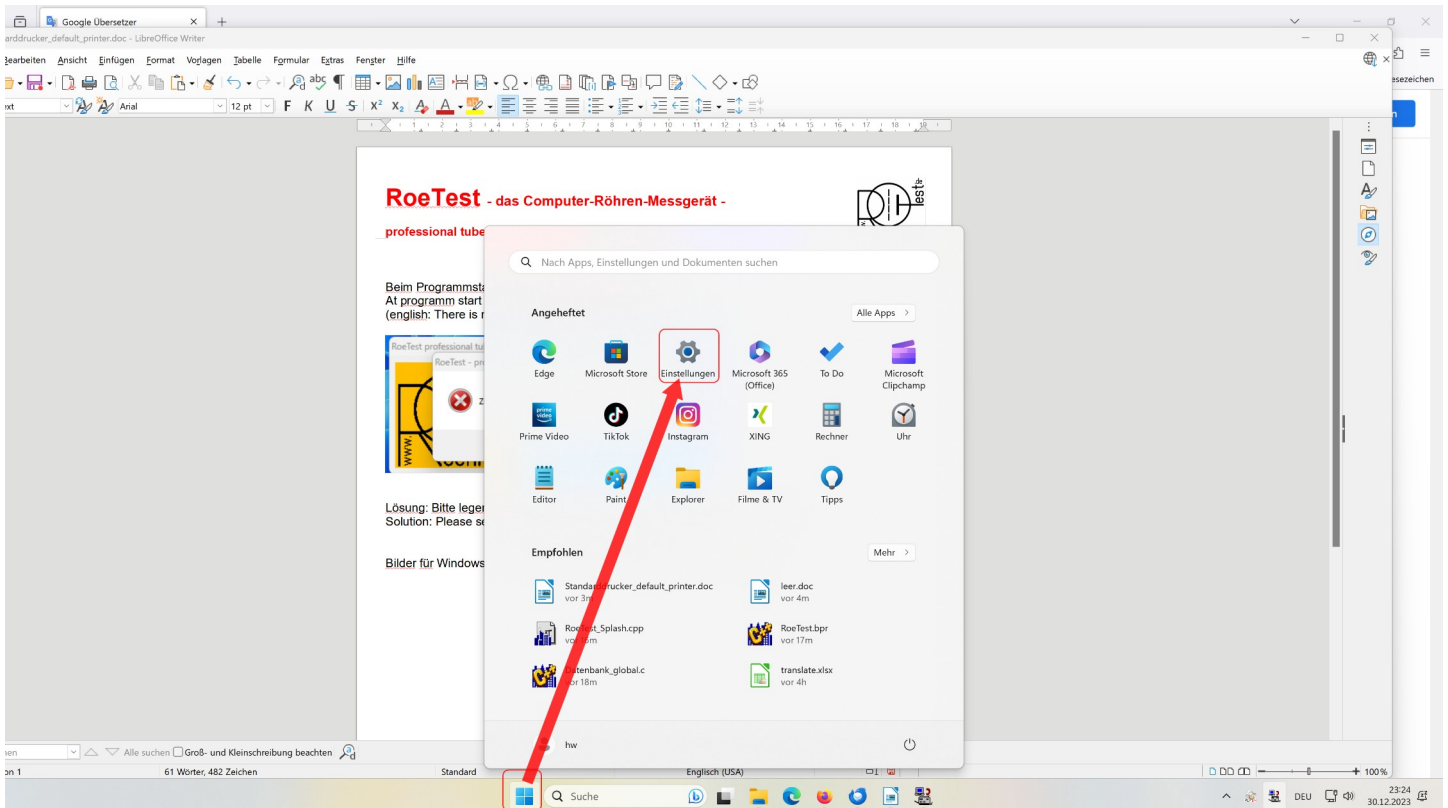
Google Übersetzer

arddrucker_default_printer.doc - LibreOffice Writer

earbeiten Ansicht Einfügen Format Vorlagen Tabelle Formular Extras Fenster Hilfe

ext Arial 12 pt

esezeichen

RoeTest - das Computer-Röhren-Messgerät -

professional tube

Beim Programmst
At programm start
(english: There is r

RoeTest professional tu
RoeTest - pr

Lösung: Bitte leger
Solution: Please se

Bilder für Windows

Nach Apps, Einstellungen und Dokumenten suchen

Angeheftet

Alle Apps >

Edge

Microsoft Store

Einstellungen

Microsoft 365 (Office)

To Do

Microsoft Clipchamp

Prime Video

TikTok

Instagram

XING

Rechner

Uhr

Editor

Paint

Explorer

Filme & TV

Tipps

Empfohlen

Mehr >

Standarddrucker_default_printer.doc
vor 3m

leer.doc
vor 4m

RoeTest_Splash.cpp
vor 6m

RoeTest.bpr
vor 17m

Datenbank_global.c
vor 18m

translate.xlsx
vor 4h

hw

Alle suchen Groß- und Kleinschreibung beachten

on 1 61 Wörter, 482 Zeichen Standard Englisch (USA) 100%

Suche

DEU 23:24 30.12.2023